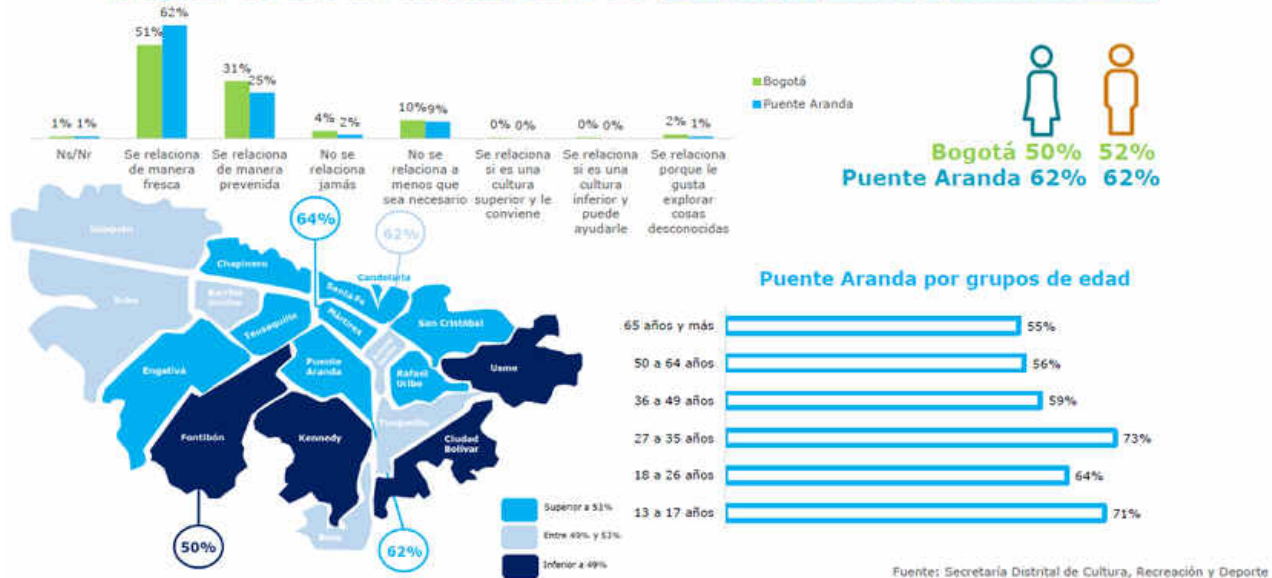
| | Bogotá | Puente Aranda |
|---|---|---|
| Ns/Nr | 1% | 1% |
| Se relaciona de manera fresca | 51% | 62% |
| Se relaciona de manera prevenida | 31% | 25% |
| No se relaciona jamás | 4% | 2% |
| No se relaciona a menos que sea necesario | 10% | 9% |
| Se relaciona si es una cultura superior y le conviene | 0% | 0% |
| Se relaciona si es una cultura inferior y puede ayudarle | 0% | 0% |
| Se relaciona porque le gusta explorar cosas desconocidas | 2% | 1% |

Bogotá
Puente Aranda

Bogotá 50% 52%
Puente Aranda 62% 62%

64%
62%
Suba
Usaquén
Chapinero
Barrios Unidos
Teusaquillo
Candelaria
Santa Fe
Mártires
San Cristóbal
Engativá
Puente Aranda
Antonio Nariño
Rafael Uribe
Usme
Fontibón
Kennedy
Tunjuelito
Ciudad Bolívar
Bosa
50%
62%

Superior a 51%
Entre 49% y 51%
Inferior a 49%

Puente Aranda por grupos de edad

| Grupo de edad | % |
|---|---|
| 65 años y más | 55% |
| 50 a 64 años | 56% |
| 36 a 49 años | 59% |
| 27 a 35 años | 73% |
| 18 a 26 años | 64% |
| 13 a 17 años | 71% |

Fuente: Secretaría Distrital de Cultura, Recreación y Deporte